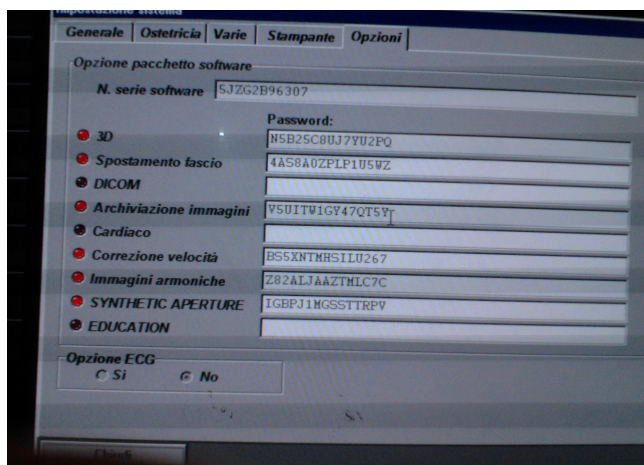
Impostazione sistema

Generale | Ostetricia | Varie | Stampante | Opzioni

Opzione pacchetto software

N. serie software 5JZG2B96307

Password:

3D N5B25C8UJ7YU2PQ

Spostamento fascio 4AS8A0ZPLP1U5WZ

DICOM

Archiviazione immagini V5UITW1GY47QT5Y

Cardiaco

Correzione velocità BS5XNTMHSILU267

Immagini armoniche Z82ALJAAZTMLC7C

SYNTHETIC APERTURE IGBPJ1MGSSTTRPV

EDUCATION

Opzione ECG

Si No

Chiudi